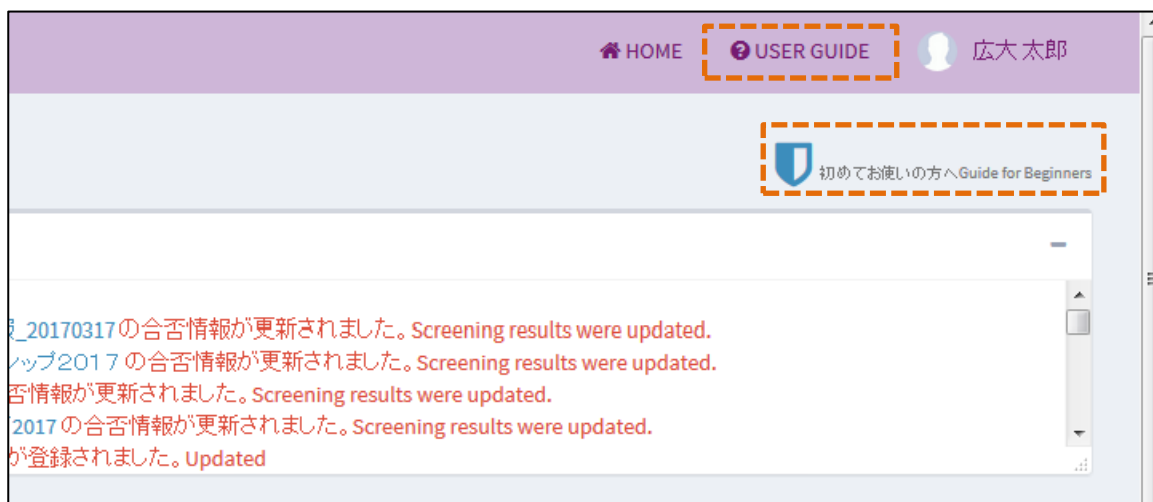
HOME USER GUIDE 広大 太郎

初めてお使いの方へGuide for Beginners

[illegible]_20170317の合否情報が更新されました。Screening results were updated.
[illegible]ップ2017の合否情報が更新されました。Screening results were updated.
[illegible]否情報が更新されました。Screening results were updated.
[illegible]2017の合否情報が更新されました。Screening results were updated.
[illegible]が登録されました。Updated